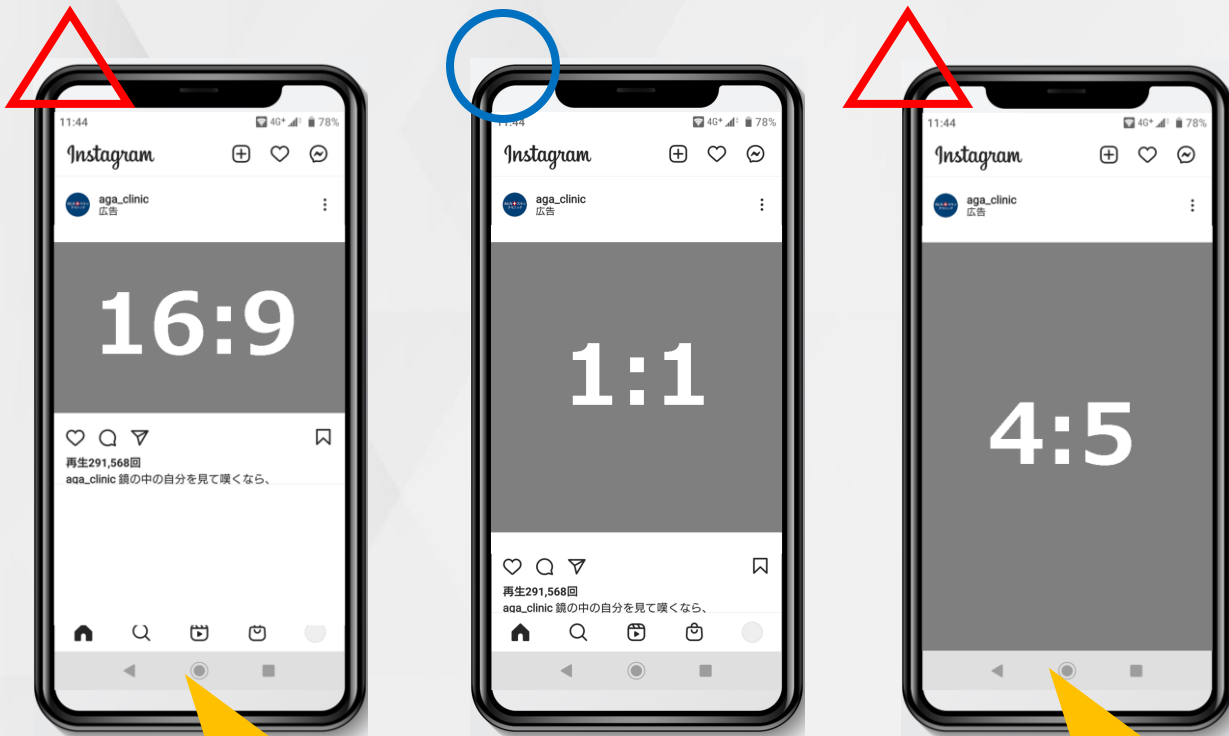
11:44
4G+ 78%
Instagram
aga_clinic
広告
16:9
再生291,568回
aga_clinic 鏡の中の自分を見て嘆くなら、

11:44
4G+ 78%
Instagram
aga_clinic
広告
1:1
再生291,568回
aga_clinic 鏡の中の自分を見て嘆くなら、

11:44
4G+ 78%
Instagram
aga_clinic
広告
4:5